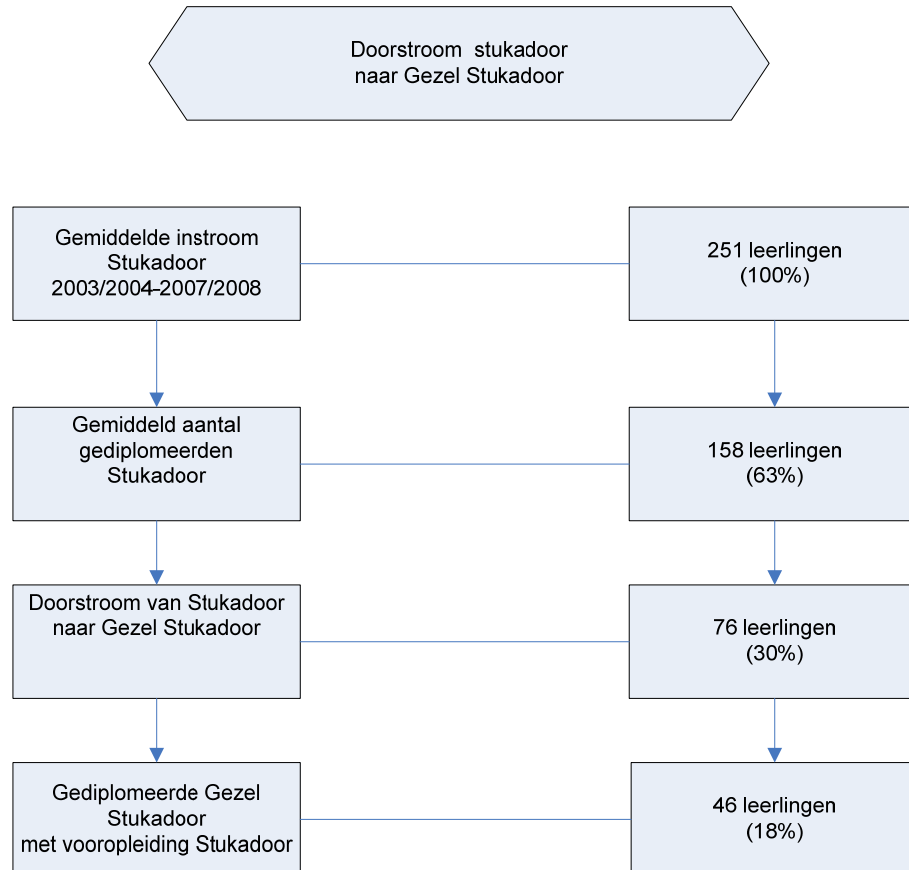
Doorstroom stukadoor naar Gezel Stukadoor

Gemiddelde instroom Stukadoor 2003/2004–2007/2008

251 leerlingen (100%)

Gemiddeld aantal gediplomeerden Stukadoor

158 leerlingen (63%)

Doorstroom van Stukadoor naar Gezel Stukadoor

76 leerlingen (30%)

Gediplomeerde Gezel Stukadoor met vooropleiding Stukadoor

46 leerlingen (18%)